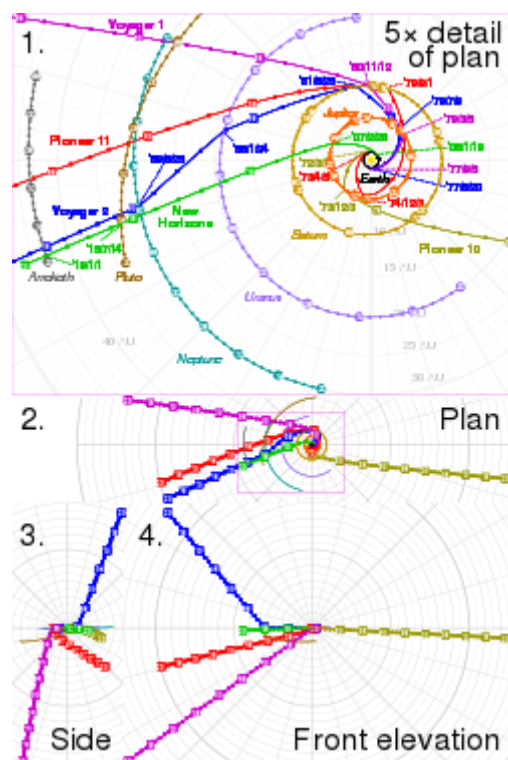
1.

5× detail of plan

Voyager 1

Pioneer 11

Voyager 2

New Horizons

Arrokoth

Pluto

Neptune

Uranus

Saturn

Jupiter

Earth

Pioneer 10

'12/8/25

'79/9/1

'89/8/25

'18/12/31

'19/1/1

'80/11/12

'79/3/5

'79/7/9

'81/8/25

'86/1/24

'07/2/28

'06/1/19

'77/9/5

'77/8/20

'73/12/3

'74/12/3

'15/7/14

10 AU

15 AU

25 AU

30 AU

40 AU

2.

Plan

3.

4.

Side

Front elevation